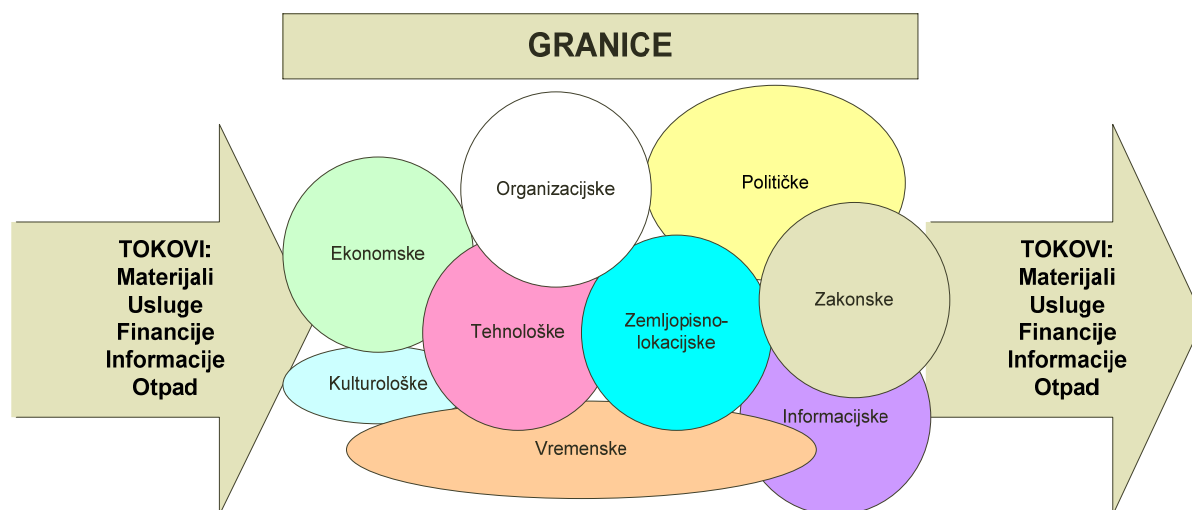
GRANICE

TOKOVI:
Materijali
Usluge
Financije
Informacije
Otpad

Organizacijske

Političke

Ekonomske

Tehnološke

Zemljopisno-lokacijske

Zakonske

Kulturološke

Informacijske

Vremenske

TOKOVI:
Materijali
Usluge
Financije
Informacije
Otpad